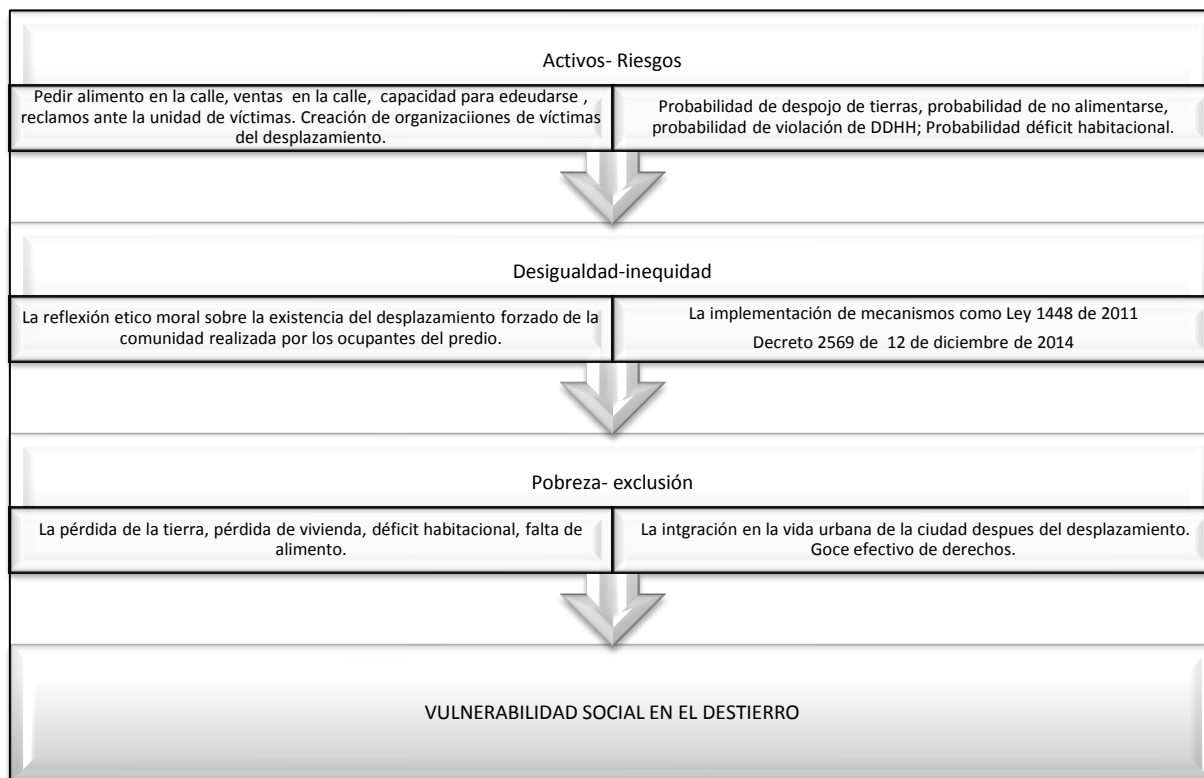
Activos- Riesgos

Pedir alimento en la calle, ventas en la calle, capacidad para edeudarse , reclamos ante la unidad de víctimas. Creación de organizaciiones de víctimas del desplazamiento.

Probabilidad de despojo de tierras, probabilidad de no alimentarse, probabilidad de violación de DDHH; Probabilidad déficit habitacional.

Desigualdad-inequidad

La reflexión etico moral sobre la existencia del desplazamiento forzado de la comunidad realizada por los ocupantes del predio.

La implementación de mecanismos como Ley 1448 de 2011

Decreto 2569 de 12 de diciembre de 2014

Pobreza- exclusión

La pérdida de la tierra, pérdida de vivienda, déficit habitacional, falta de alimento.

La intgración en la vida urbana de la ciudad despues del desplazamiento. Goce efectivo de derechos.

VULNERABILIDAD SOCIAL EN EL DESTIERRO